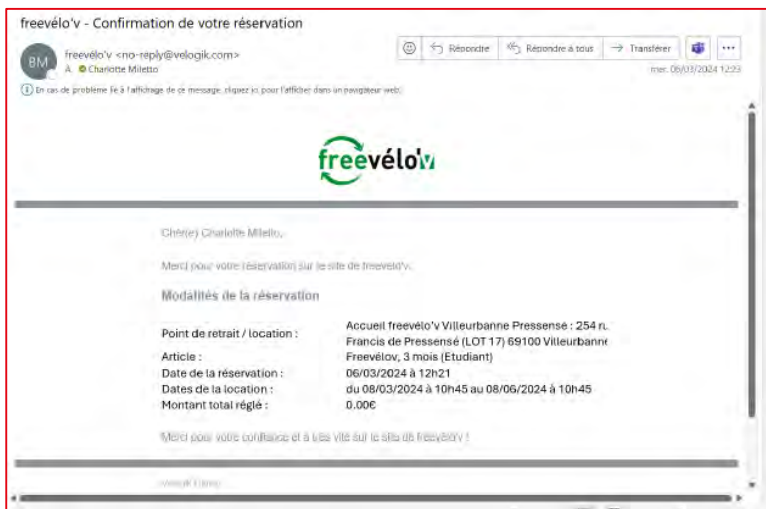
freevélo'v - Confirmation de votre réservation

BM

freevélo'v <no-reply@velogik.com>
À : Charlotte Miletto

Répondre
Répondre à tous
Transférer
...

mer. 06/03/2024 12:23

En cas de problème lié à l'affichage de ce message, cliquez ici pour l'afficher dans un navigateur web.

freevélo'v

Cher(e) Charlotte Miletto,

Merci pour votre réservation sur le site de freevélo'v.

Modalités de la réservation

| | |
|---|---|
| Point de retrait / location : | Accueil freevélo'v Villeurbanne Pressense : 254 r. Francis de Pressensé (LOT 17) 69100 Villeurbanne |
| Article : | Freevélov, 3 mois (Etudiant) |
| Date de la réservation : | 06/03/2024 à 12h21 |
| Dates de la location : | du 08/03/2024 à 10h45 au 08/06/2024 à 10h45 |
| Montant total réglé : | 0.00€ |

Merci pour votre confiance et à très vite sur le site de freevélo'v !

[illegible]